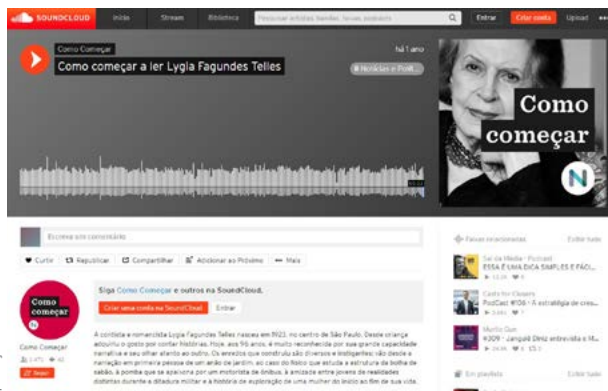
SOUNDCLOUD Início Stream Biblioteca Pesquisar artistas, bandas, faixas, podcasts Entrar Criar conta Upload

Como Começar
Como começar a ler Lygia Fagundes Telles
há 1 ano
# Notícias e Polít...

Como começar

Escreva um comentário

Curtir Republicar Compartilhar Adicionar ao Próximo Mais

Como começar
Como Começar
Seguir

Siga Como Começar e outros na SoundCloud.
Criar uma conta na SoundCloud Entrar

A contista e romancista Lygia Fagundes Telles nasceu em 1923, no centro de São Paulo. Desde criança adquiriu o gosto por contar histórias. Hoje, aos 96 anos, é muito reconhecida por sua grande capacidade narrativa e seu olhar atento ao outro. Os enredos que construiu são diversos e instigantes: vão desde a narração em primeira pessoa de um anão de jardim, ao caso do físico que estuda a estrutura da bolha de sabão, à pomba que se apaixona por um motorista de ônibus, à amizade entre jovens de realidades distintas durante a ditadura militar e à história de exploração de uma mulher do início ao fim de sua vida.

Faixas relacionadas Exibir tudo
Sai da Mídia · Podcast
ESSA É UMA DICA SIMPLES E FÁCIL
Casts for Closers
PodCast #106 - A estratégia de cres...
Murilo Gun
#309 - Janguiê Diniz entrevista o M...
Em playlists Exibir tudo